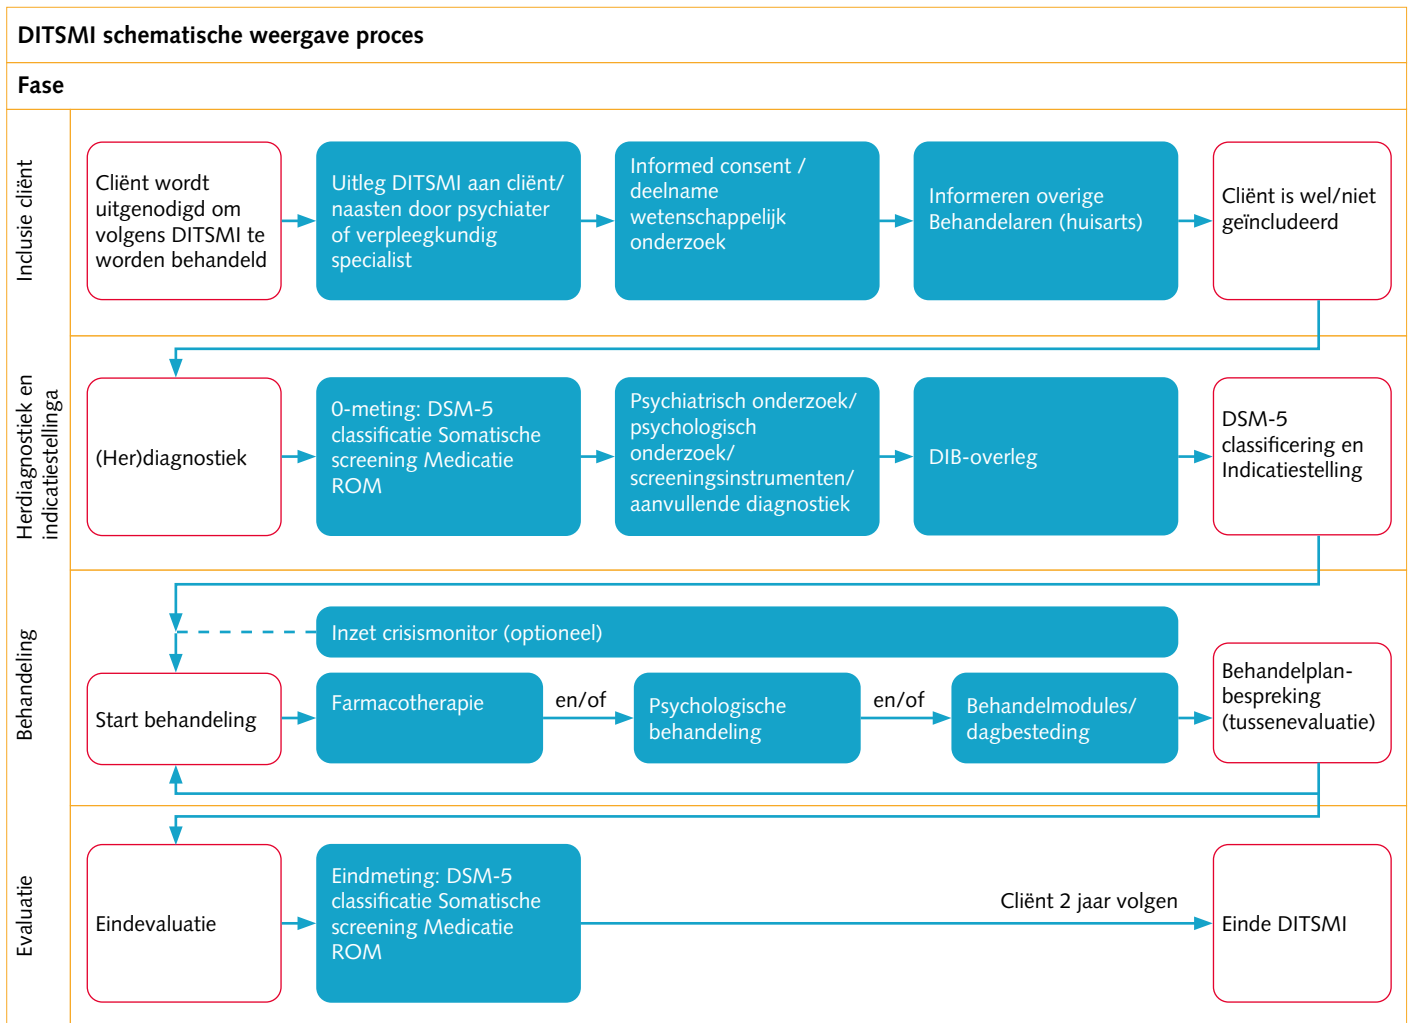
DITSMI schematische weergave proces

Fase

Inclusie cliënt

Cliënt wordt uitgenodigd om volgens DITSMI te worden behandeld

Uitleg DITSMI aan cliënt/ naasten door psychiater of verpleegkundig specialist

Informed consent / deelname wetenschappelijk onderzoek

Informeren overige Behandelaren (huisarts)

Cliënt is wel/niet geïncludeerd

Herdiagnostiek en indicatiestellinga

(Her)diagnostiek

0-meting: DSM-5 classificatie Somatische screening Medicatie ROM

Psychiatrisch onderzoek/ psychologisch onderzoek/ screeningsinstrumenten/ aanvullende diagnostiek

DIB-overleg

DSM-5 classificering en Indicatiestelling

Behandeling

Inzet crisismonitor (optioneel)

Start behandeling

Farmacotherapie

en/of

Psychologische behandeling

en/of

Behandelmodules/ dagbesteding

Behandelplanbespreking (tussenevaluatie)

Evaluatie

Eindevaluatie

Eindmeting: DSM-5 classificatie Somatische screening Medicatie ROM

Cliënt 2 jaar volgen

Einde DITSMI